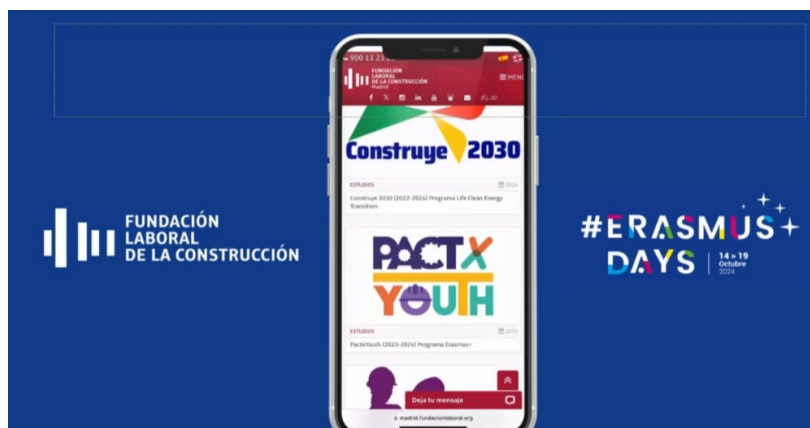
FUNDACIÓN LABORAL DE LA CONSTRUCCIÓN

900 11 21 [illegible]

FUNDACIÓN LABORAL DE LA CONSTRUCCIÓN Madrid

MENÚ

Construye 2030

ESTUDIOS

2024

Construye 2030 (2022-2024) Programa Life Clean Energy Transition

PACTX YOUTH

ESTUDIOS

2024

PactxYouth (2023-2024) Programa Erasmus+

Deja tu mensaje

madrid.fundacionlaboral.org

#ERASMUS+ DAYS 14 > 19 Octubre 2024